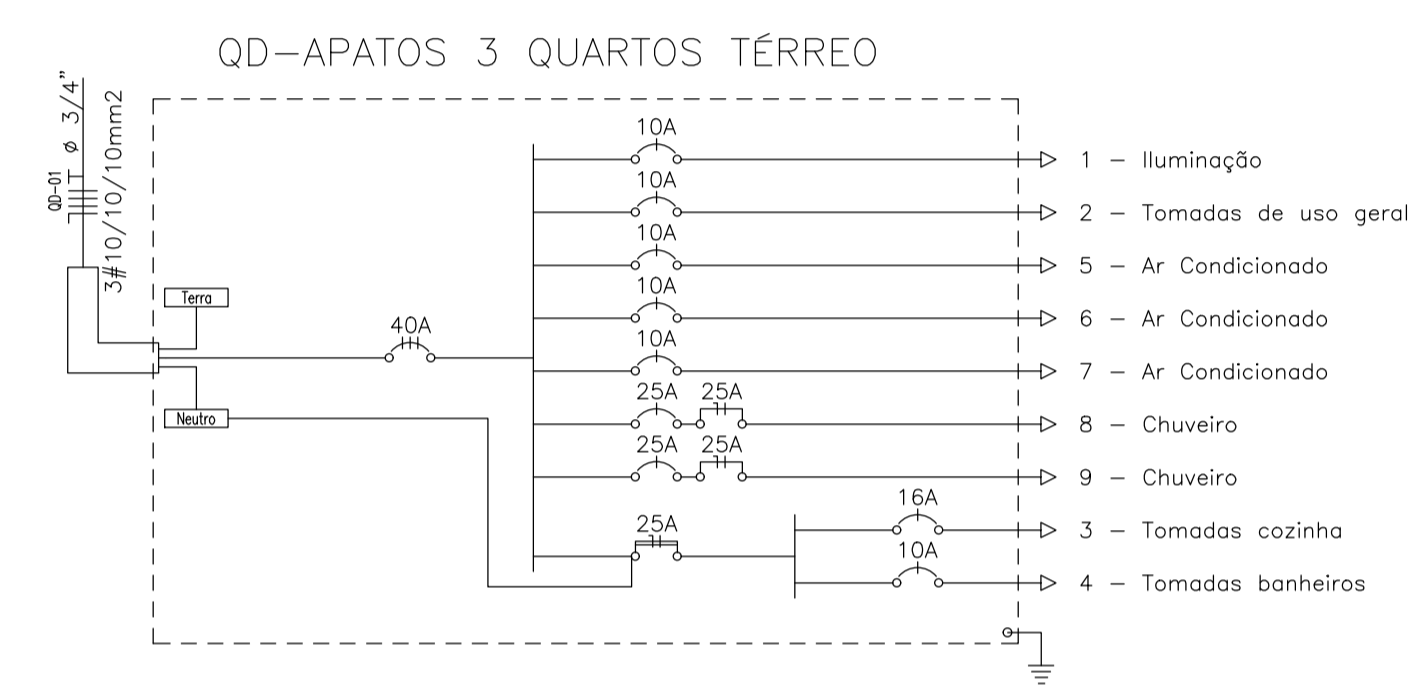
QD—APATOS 3 QUARTOS TÉRREO

QD-01
$\phi$ 3/4"
3#10/10/10mm2

Terra

Neutro

40A

10A
1 — Iluminação
10A
2 — Tomadas de uso geral
10A
5 — Ar Condicionado
10A
6 — Ar Condicionado
10A
7 — Ar Condicionado
25A 25A
8 — Chuveiro
25A 25A
9 — Chuveiro
25A
16A
3 — Tomadas cozinha
10A
4 — Tomadas banheiros